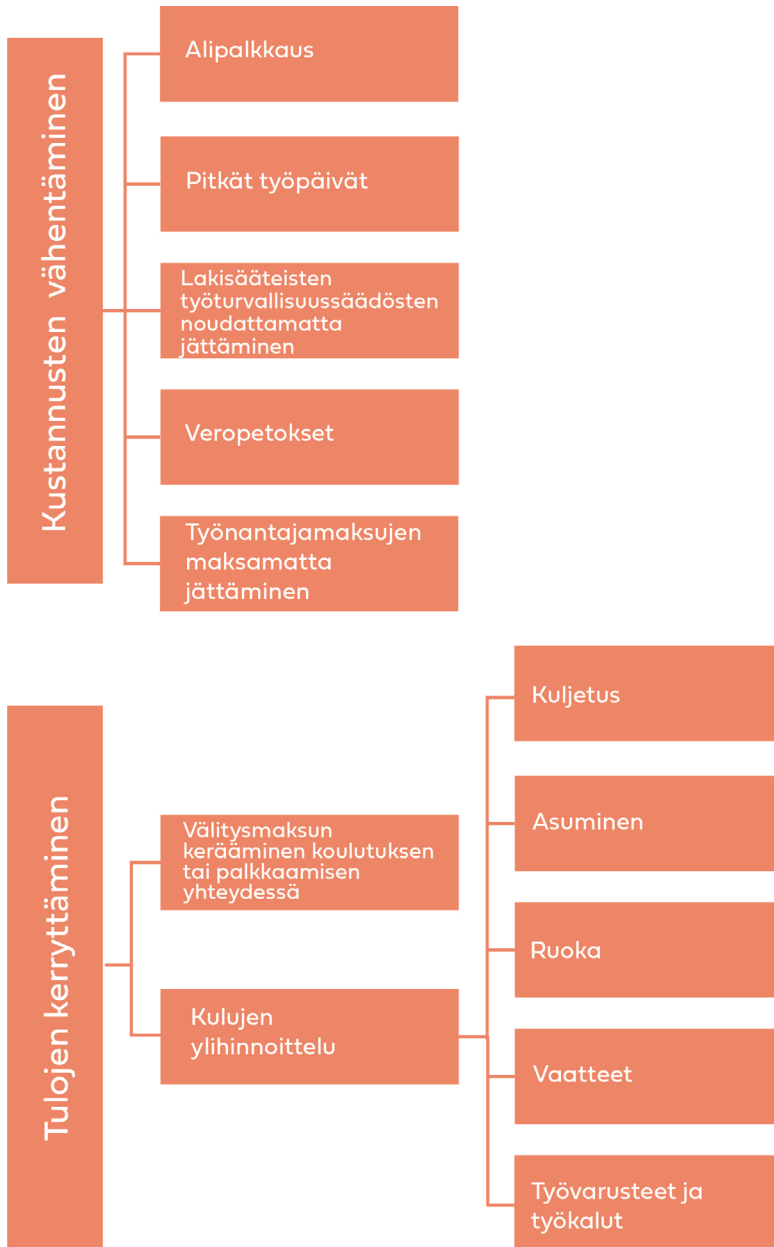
Kustannusten vähentäminen

Alipalkkaus

Pitkät työpäivät

Lakisääteisten työturvallisuussäädösten noudattamatta jättäminen

Veropetokset

Työnantajamaksujen maksamatta jättäminen

Tulojen kerryttäminen

Välitysmaksun kerääminen koulutuksen tai palkkaamisen yhteydessä

Kulujen ylihinnoittelu

Kuljetus

Asuminen

Ruoka

Vaatteet

Työvarusteet ja työkalut